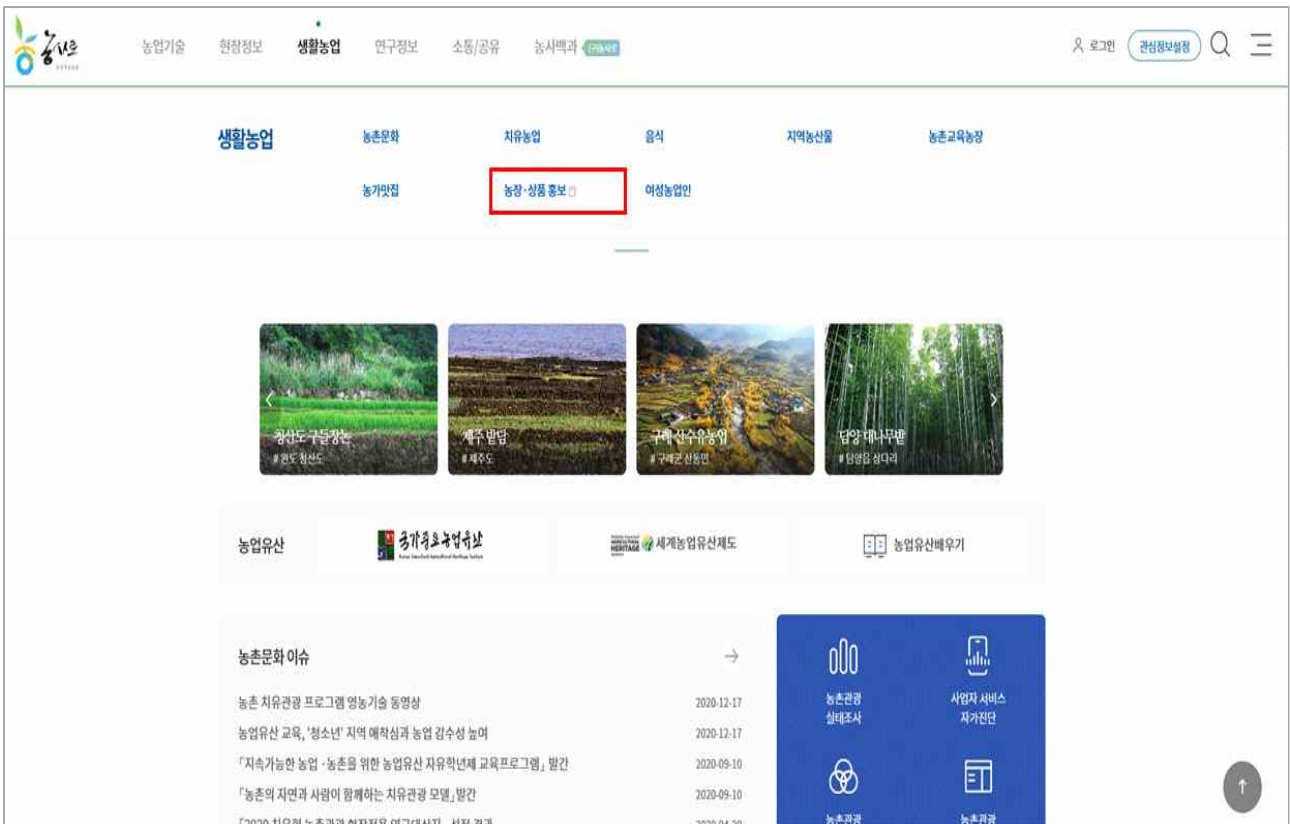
농사로

농업기술 현장정보 생활농업 연구정보 소통/공유 농사백과 구농사로

로그인 관심정보설정

생활농업

농촌문화 치유농업 음식 지역농산물 농촌교육농장

농가맛집 농장·상품 홍보 여성농업인

청산도 구들장논 # 완도 청산도

제주 밭담 # 제주도

구례 산수유농업 # 구례군 산동면

담양 대나무밭 # 담양읍 삼다리

농업유산

국가중요농업유산

세계농업유산제도

농업유산배우기

농촌문화 이슈

농촌 치유관광 프로그램 영농기술 동영상 2020-12-17

농업유산 교육, '청소년' 지역 애착심과 농업 감수성 높여 2020-12-17

「지속가능한 농업·농촌을 위한 농업유산 자유학년제 교육프로그램」 발간 2020-09-10

「농촌의 자연과 사람이 함께하는 치유관광 모델」 발간 2020-09-10

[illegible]

농촌관광 실태조사

사업자 서비스 자가진단

농촌관광

농촌관광